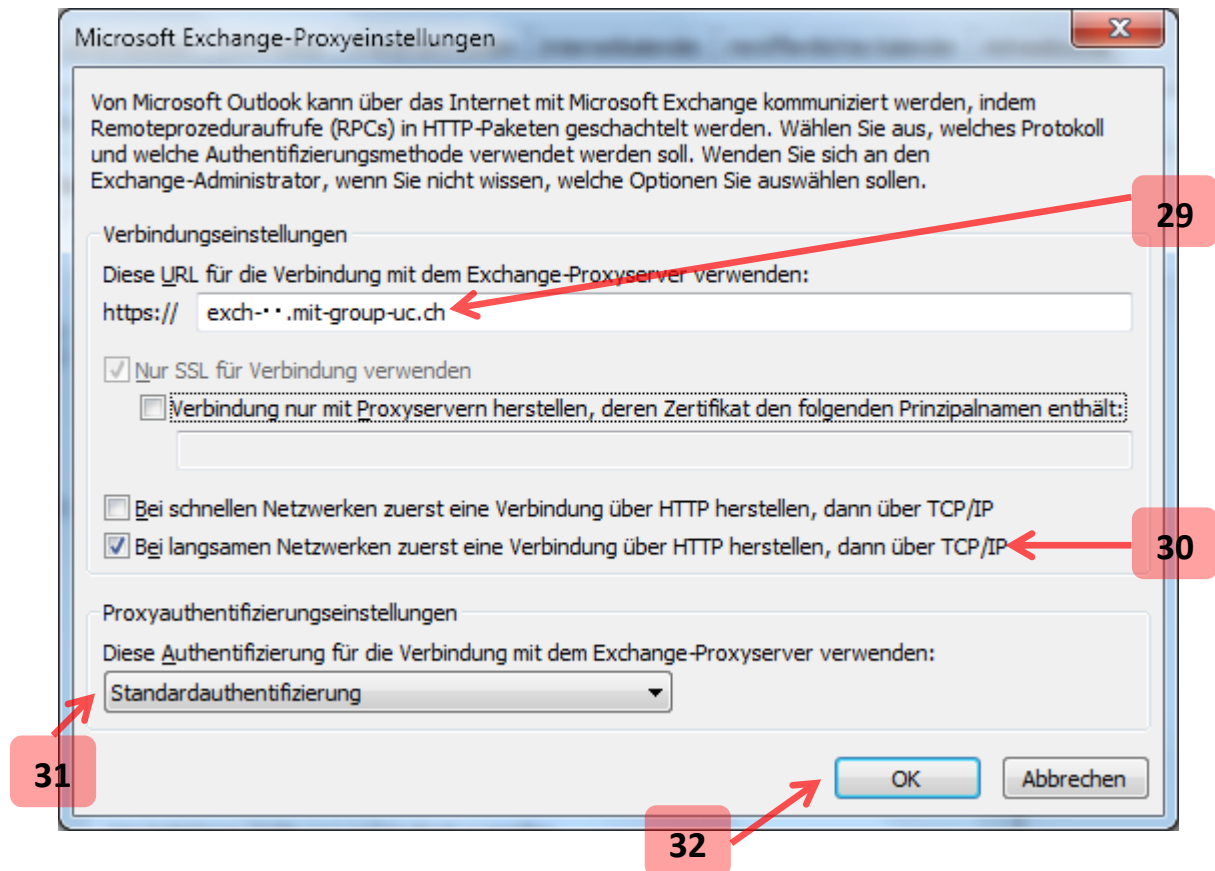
Microsoft Exchange-Proxyeinstellungen

Von Microsoft Outlook kann über das Internet mit Microsoft Exchange kommuniziert werden, indem Remoteprozeduraufrufe (RPCs) in HTTP-Paketen geschachtelt werden. Wählen Sie aus, welches Protokoll und welche Authentifizierungsmethode verwendet werden soll. Wenden Sie sich an den Exchange-Administrator, wenn Sie nicht wissen, welche Optionen Sie auswählen sollen.

29

Verbindungseinstellungen

Diese URL für die Verbindung mit dem Exchange-Proxyserver verwenden:

https:// exch-••.mit-group-uc.ch

Nur SSL für Verbindung verwenden

Verbindung nur mit Proxyservern herstellen, deren Zertifikat den folgenden Prinzipalnamen enthält:

Bei schnellen Netzwerken zuerst eine Verbindung über HTTP herstellen, dann über TCP/IP

Bei langsamen Netzwerken zuerst eine Verbindung über HTTP herstellen, dann über TCP/IP

30

Proxyauthentifizierungseinstellungen

Diese Authentifizierung für die Verbindung mit dem Exchange-Proxyserver verwenden:

Standardauthentifizierung

31

OK

Abbrechen

32